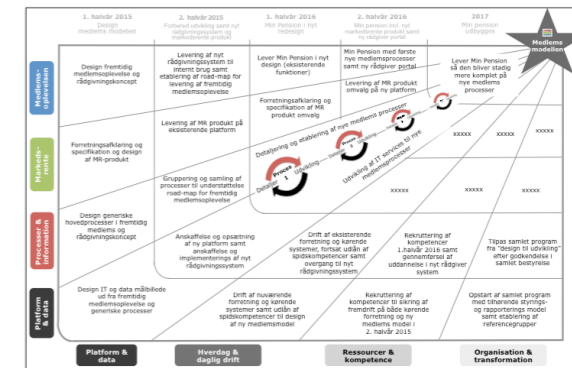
1. halvår 2015
Design medlems modellen

2. halvår 2015
Fortsat udvikling samt ny rådgivningssystem og medlemsmodellen

1. halvår 2016
Min Pension i nyt redesign

2. halvår 2016
Min pension incl. nyt medlemsdesign samt ny rådgiver portal

2017
Min Pension udbygges

Medlems modellen

Medlems-oplevelsen

Design fremtidig medlemsoplevelse og rådgivningskoncept

Levering af nyt rådgivningssystem til internt brug samt etablering af road-map for levering af fremtidig medlemsoplevelse

Lever Min Pension i nyt design (eksisterende funktioner)

Min Pension med første nye medlemsprocesser samt ny rådgiver portal

Levering af MR produkt omvalg på ny platform

Lever Min Pension så den bliver stadig mere komplet på nye medlems processer

Markeds-rette

Forretningsafklaring og specifikation og design af MR-produkt

Levering af MR produkt på eksisterende platform

Forretningsafklaring og specifikation af MR produkt omvalg

Detaljering og etablering af nye medlems processer

Udvikling af IT services til nye medlemsprocesser

Gruppering og samling af processer til understøttelse road-map for fremtidig medlemsoplevelse

Design

Process 1

Process 2

Process 3

xxxxx

xxxxx

xxxxx

xxxxx

Processer & information

Design generiske hovedprocesser i fremtidig medlems og rådgivningskoncept

Anskaffelse og opsætning af ny platform samt anskaffelse og implementerings af ny rådgivningssystem

Drift af eksisterende forretning og kørende systemer, fortsat udfasn af spidskompetencer samt overgang til ny rådgivningssystem

Rekruttering af kompetencer 1.halvår 2016 samt gennemførsel af uddannelse i ny rådgiver system

Tilpas samlet program fra "design til udvikling" efter godkendelse i samlet bestyrelse

Platform & data

Design IT og data målbillede ud fra fremtidig medlemsoplevelse og generiske processer

Drift af nuværende forretning og kørende systemer samt udlån af spidskompetencer til design af ny medlemsmodel

Rekruttering af kompetencer til sikring af fremdrift på både kørende forretning og ny medlems model i 2. halvår 2015

Opstart af samlet program med tilhørende styrings- og rapporterings model samt etablering af referencegrupper

Platform & data

Hverdag & daglig drift

Ressourcer & kompetence

Organisation & transformation